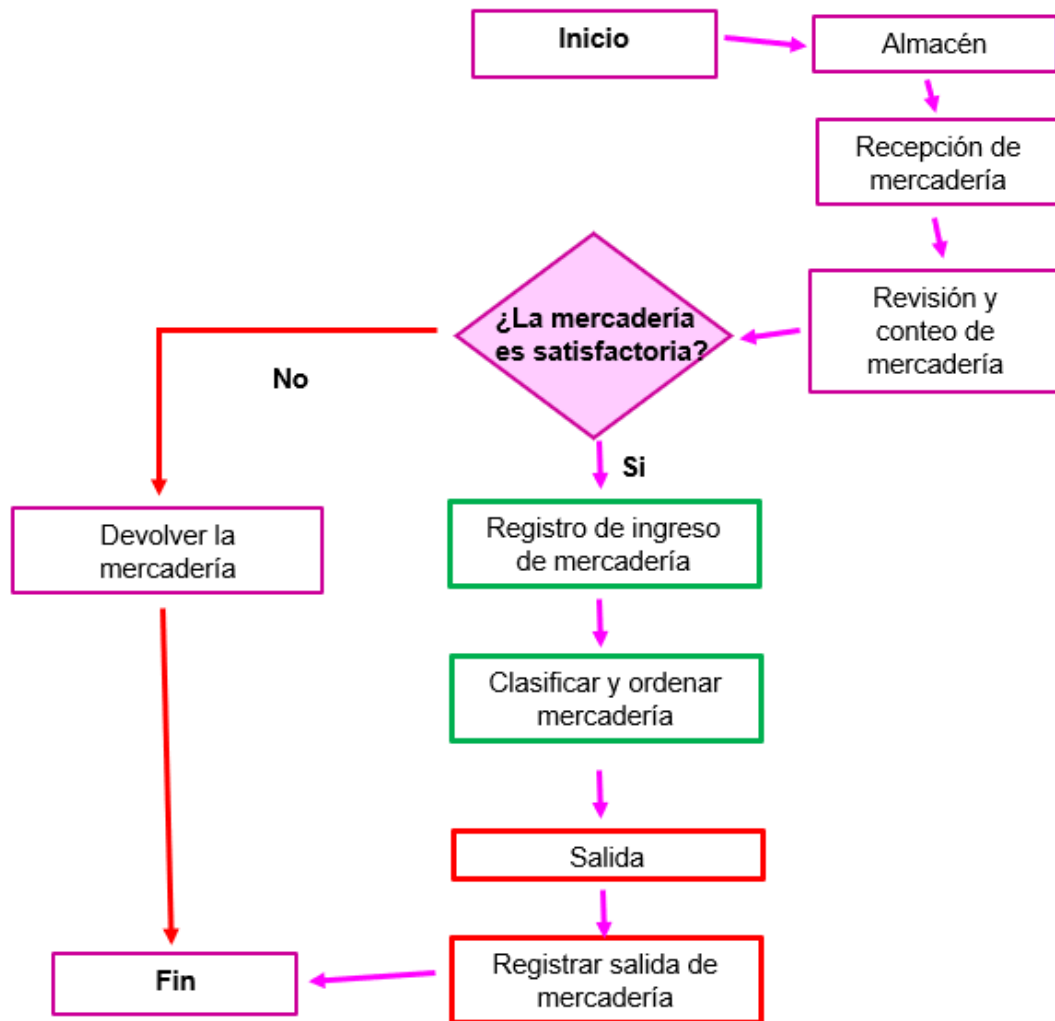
Inicio

Almacén

Recepción de mercadería

Revisión y conteo de mercadería

¿La mercadería es satisfactoria?

No

Si

Devolver la mercadería

Registro de ingreso de mercadería

Clasificar y ordenar mercadería

Salida

Registrar salida de mercadería

Fin